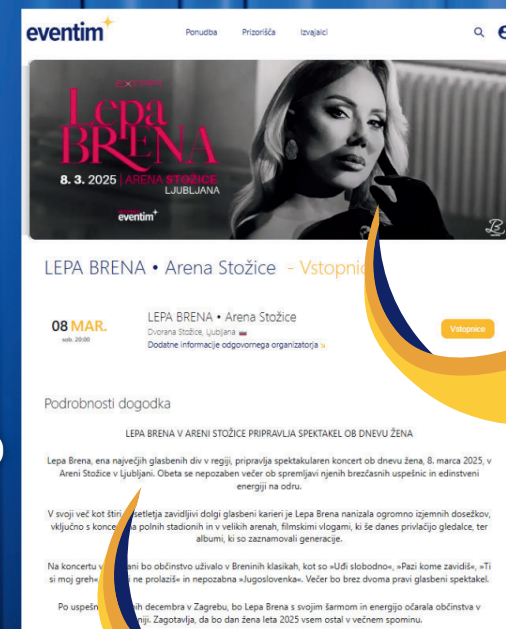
eventim

Ponudba Prizorišča Izvajalci

Lepa BRENA

8. 3. 2025 | ARENA STOŽICE LJUBLJANA

eventim

LEPA BRENA • Arena Stožice - Vstopnic

08 MAR.
sob. 20:00

LEPA BRENA • Arena Stožice
Dvorana Stožice, Ljubljana
Dodatne informacije odgovornega organizatorja

Vstopnice

Podrobnosti dogodka

LEPA BRENA V ARENI STOŽICE PRIPRAVLJA SPEKTAKEL OB DNEVU ŽENA

Lepa Brena, ena največjih glasbenih div v regiji, pripravlja spektakularen koncert ob dnevu žena, 8. marca 2025, v Areni Stožice v Ljubljani. Obeta se nepozaben večer ob spremljavi njenih brezčasnih uspešnic in edinstveni energiji na odru.

V svoji več kot štiri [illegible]setletja zavidljivi dolgi glasbeni karieri je Lepa Brena nanizala ogromno izjemnih dosežkov, vključno s konc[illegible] polnih stadionih in v velikih arenah, filmskimi vlogami, ki še danes privlačijo gledalce, ter albumi, ki so zaznamovali generacije.

Na koncertu v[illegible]ani bo občinstvo uživalo v Breninih klasikah, kot so »Uđi slobodno«, »Pazi kome zavidiš«, »Ti si moj greh« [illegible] ne prolaziš« in nepozabna »Jugoslovenka«. Večer bo brez dvoma pravi glasbeni spektakel.

Po uspešn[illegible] decembra v Zagrebu, bo Lepa Brena s svojim šarmom in energijo očarala občinstvo v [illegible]niji. Zagotavlja, da bo dan žena leta 2025 vsem ostal v večnem spominu.